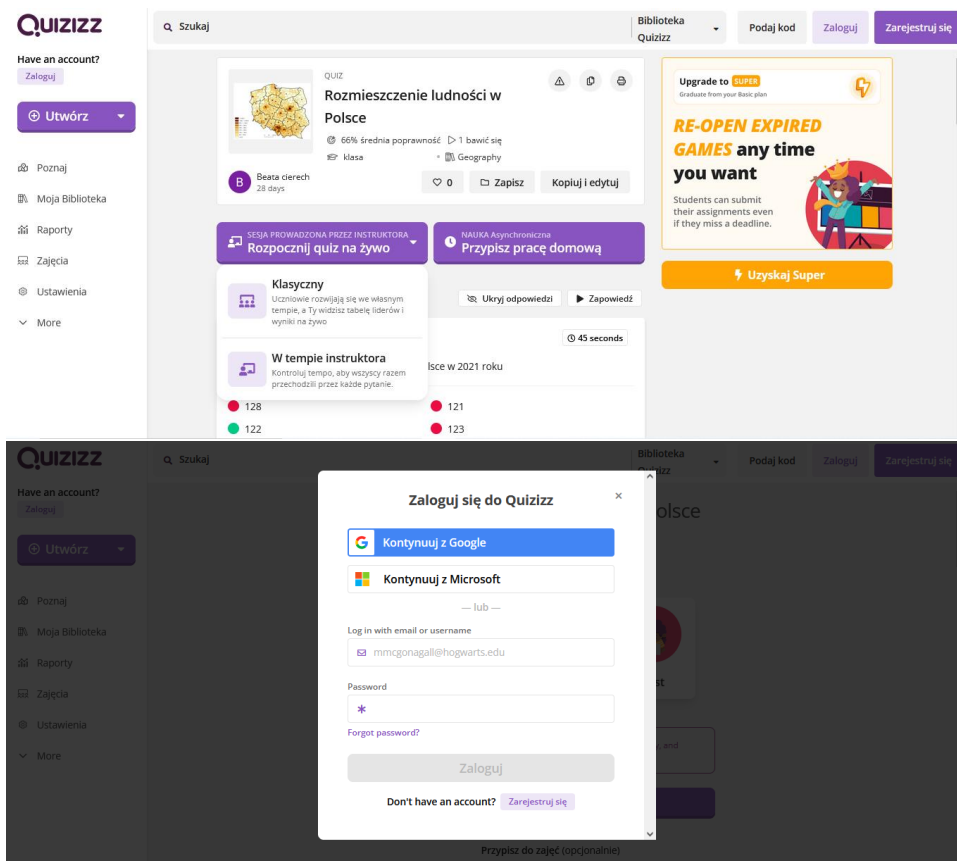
QUIZIZZ

Szukaj

Biblioteka Quizizz

Podaj kod

Zaloguj

Zarejestruj się

Have an account?
Zaloguj

Utwórz

Poznaj
Moja Biblioteka
Raporty
Zajęcia
Ustawienia
More

QUIZ
Rozmieszczenie ludności w Polsce

66% średnia poprawność
1 bawić się
klasa
Geography

Beata cierech
28 days

0
Zapisz
Kopiuj i edytuj

SESJA PROWADZONA PRZEZ INSTRUKTORA
Rozpocznij quiz na żywo

NAUKA Asynchroniczna
Przypisz pracę domową

Klasyczny
Uczniowie rozwiązują się we własnym tempie, a Ty widzisz tabelę liderów i wyniki na żywo

W tempie instruktora
Kontroluj tempo, aby wszyscy razem przechodzili przez każde pytanie.

Ukryj odpowiedzi
Zapowiedź

45 seconds

lsce w 2021 roku

128
121
122
123

Upgrade to SUPER
Graduate from your Basic plan

RE-OPEN EXPIRED GAMES any time you want

Students can submit their assignments even if they miss a deadline.

Uzyskaj Super

QUIZIZZ

Szukaj

Biblioteka Quizizz

Podaj kod

Zaloguj

Zarejestruj się

Have an account?
Zaloguj

Utwórz

Poznaj
Moja Biblioteka
Raporty
Zajęcia
Ustawienia
More

Zaloguj się do Quizizz

Kontynuuj z Google
Kontynuuj z Microsoft
— lub —
Log in with email or username
mmcgonagall@hogwarts.edu
Password
Forgot password?
Zaloguj
Don't have an account?
Zarejestruj się

olsce

st

, and

Przypisz do zajęć (opcjonalnie)